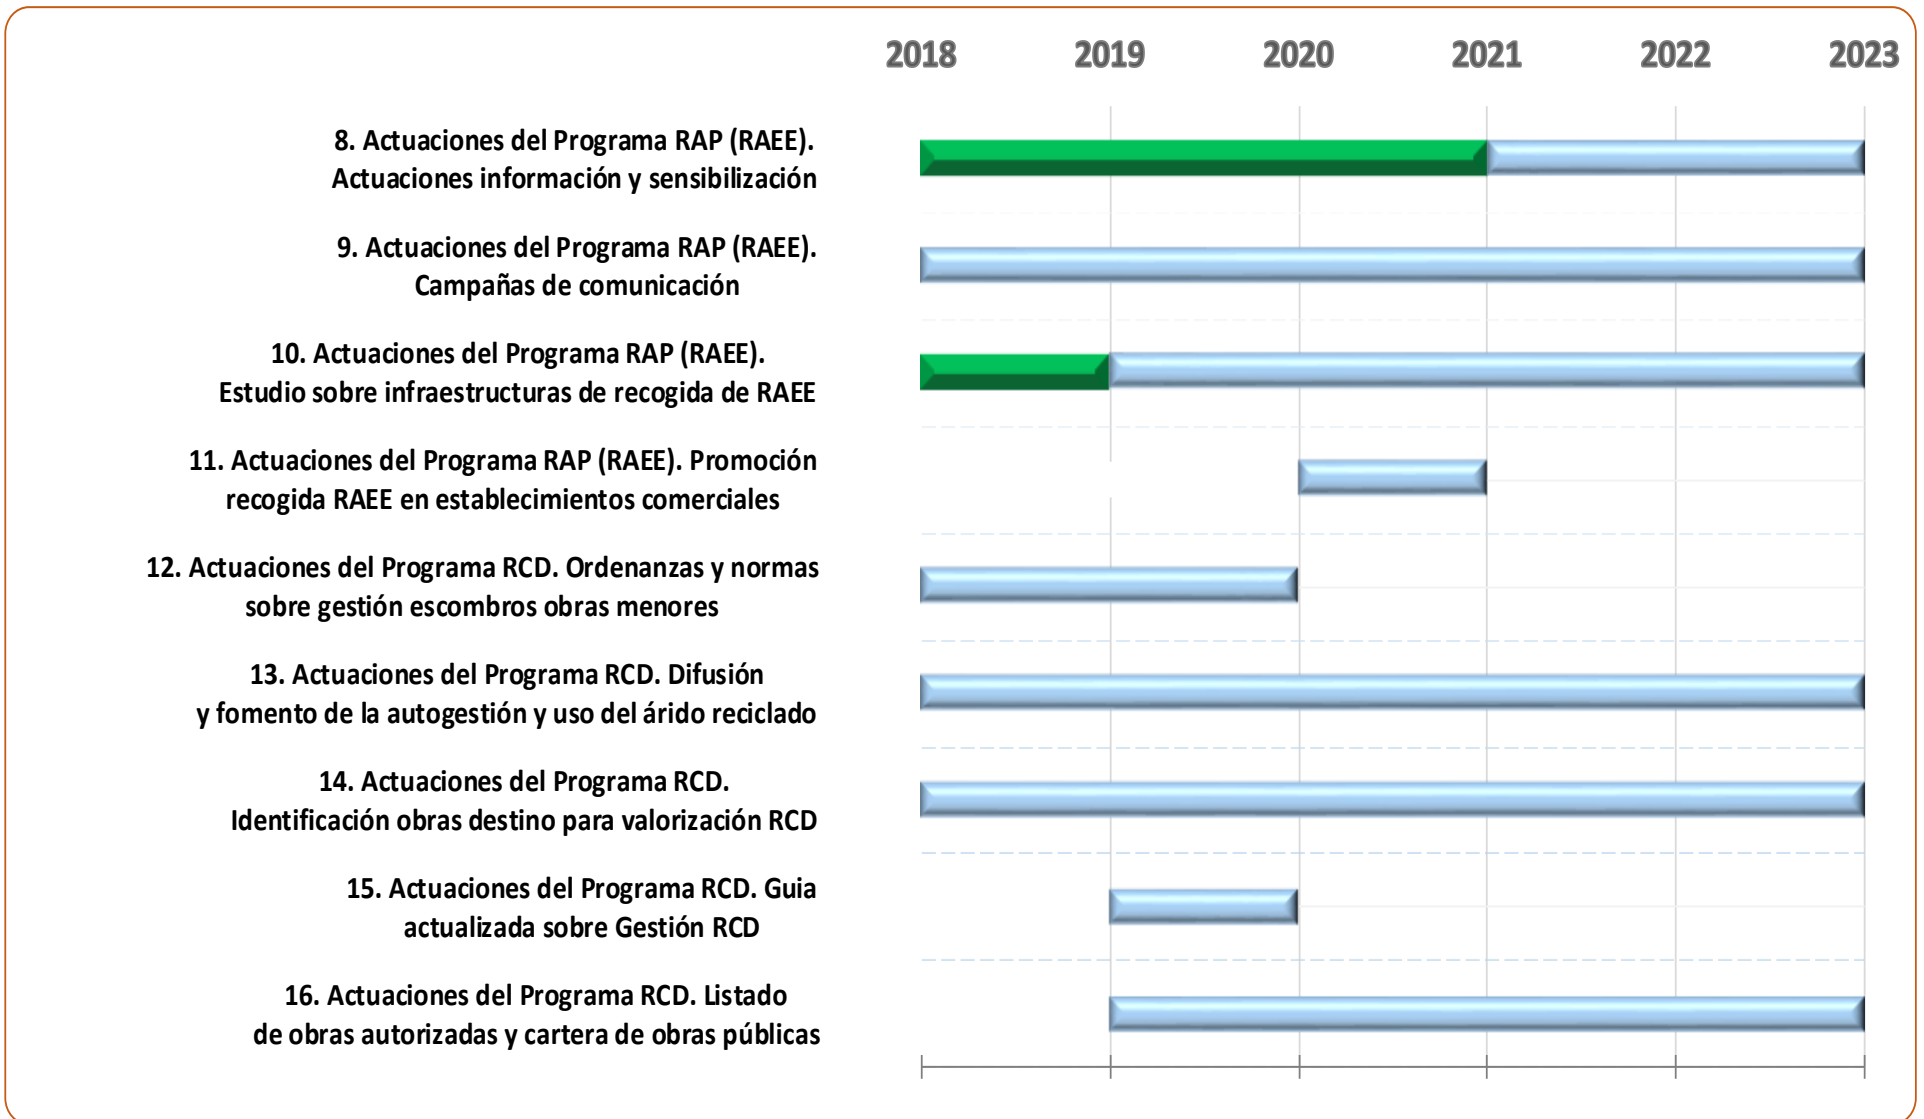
2018 2019 2020 2021 2022 2023

8. Actuaciones del Programa RAP (RAEE). Actuaciones información y sensibilización

9. Actuaciones del Programa RAP (RAEE). Campañas de comunicación

10. Actuaciones del Programa RAP (RAEE). Estudio sobre infraestructuras de recogida de RAEE

11. Actuaciones del Programa RAP (RAEE). Promoción recogida RAEE en establecimientos comerciales

12. Actuaciones del Programa RCD. Ordenanzas y normas sobre gestión escombros obras menores

13. Actuaciones del Programa RCD. Difusión y fomento de la autogestión y uso del árido reciclado

14. Actuaciones del Programa RCD. Identificación obras destino para valorización RCD

15. Actuaciones del Programa RCD. Guia actualizada sobre Gestión RCD

16. Actuaciones del Programa RCD. Listado de obras autorizadas y cartera de obras públicas